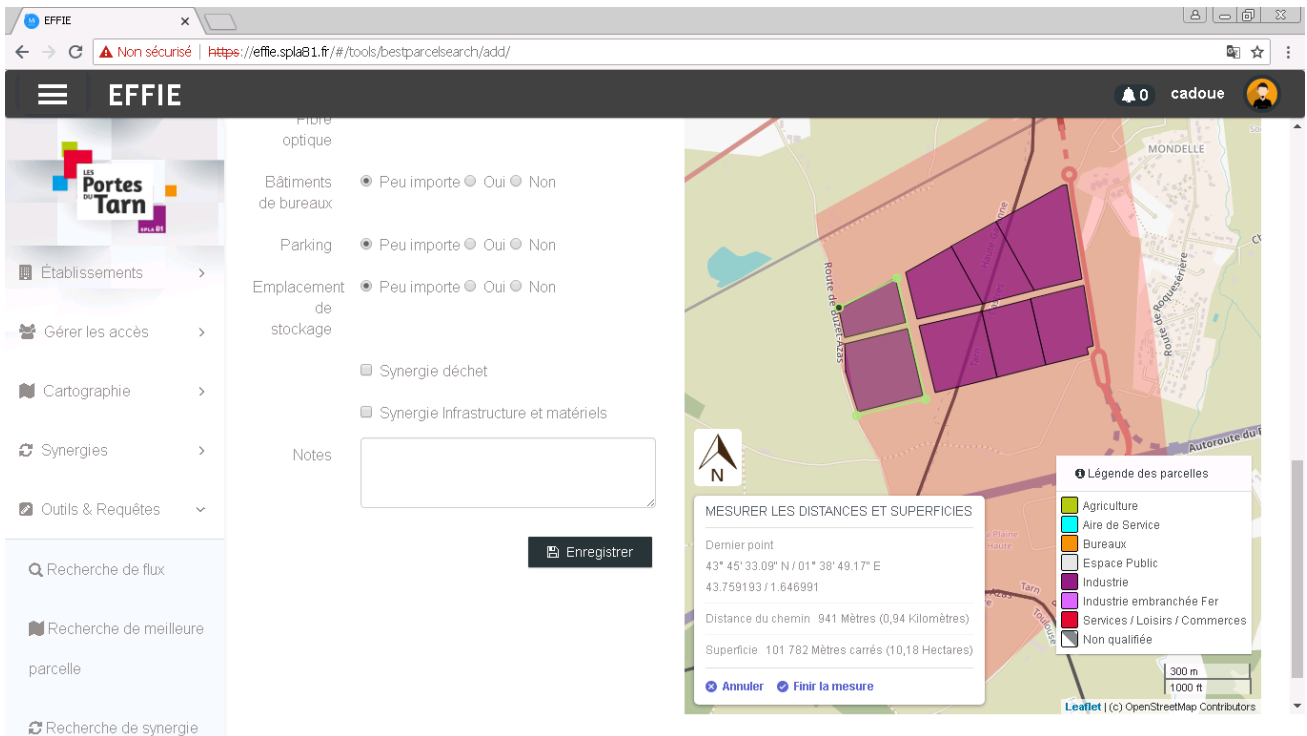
EFFIE ×

Non sécurisé | https://effie.spla81.fr/#/tools/bestparcelsearch/add/

EFFIE

0 cadoue

LES Portes DU Tarn SPLA 81

Établissements

Gérer les accès

Cartographie

Synergies

Outils & Requêtes

Recherche de flux

Recherche de meilleure parcelle

Recherche de synergie

Fibre optique

Bâtiments de bureaux ◉ Peu importe ○ Oui ○ Non

Parking ◉ Peu importe ○ Oui ○ Non

Emplacement de stockage ◉ Peu importe ○ Oui ○ Non

☐ Synergie déchet

☐ Synergie Infrastructure et matériels

Notes

Enregistrer

MONDELLE

Route de Buzet-Azas

Route de Roquesérière

Autoroute du T

Tarn

La Plaine Haute

N

MESURER LES DISTANCES ET SUPERFICIES

Dernier point
43° 45' 33.09" N / 01° 38' 49.17" E
43.759193 / 1.646991

Distance du chemin 941 Mètres (0,94 Kilomètres)

Superficie 101 782 Mètres carrés (10,18 Hectares)

Annuler Finir la mesure

Légende des parcelles

| Agriculture |
|---|
| Aire de Service |
| Bureaux |
| Espace Public |
| Industrie |
| Industrie embranchée Fer |
| Services / Loisirs / Commerces |
| Non qualifiée |

300 m
1000 ft

Leaflet | (c) OpenStreetMap Contributors